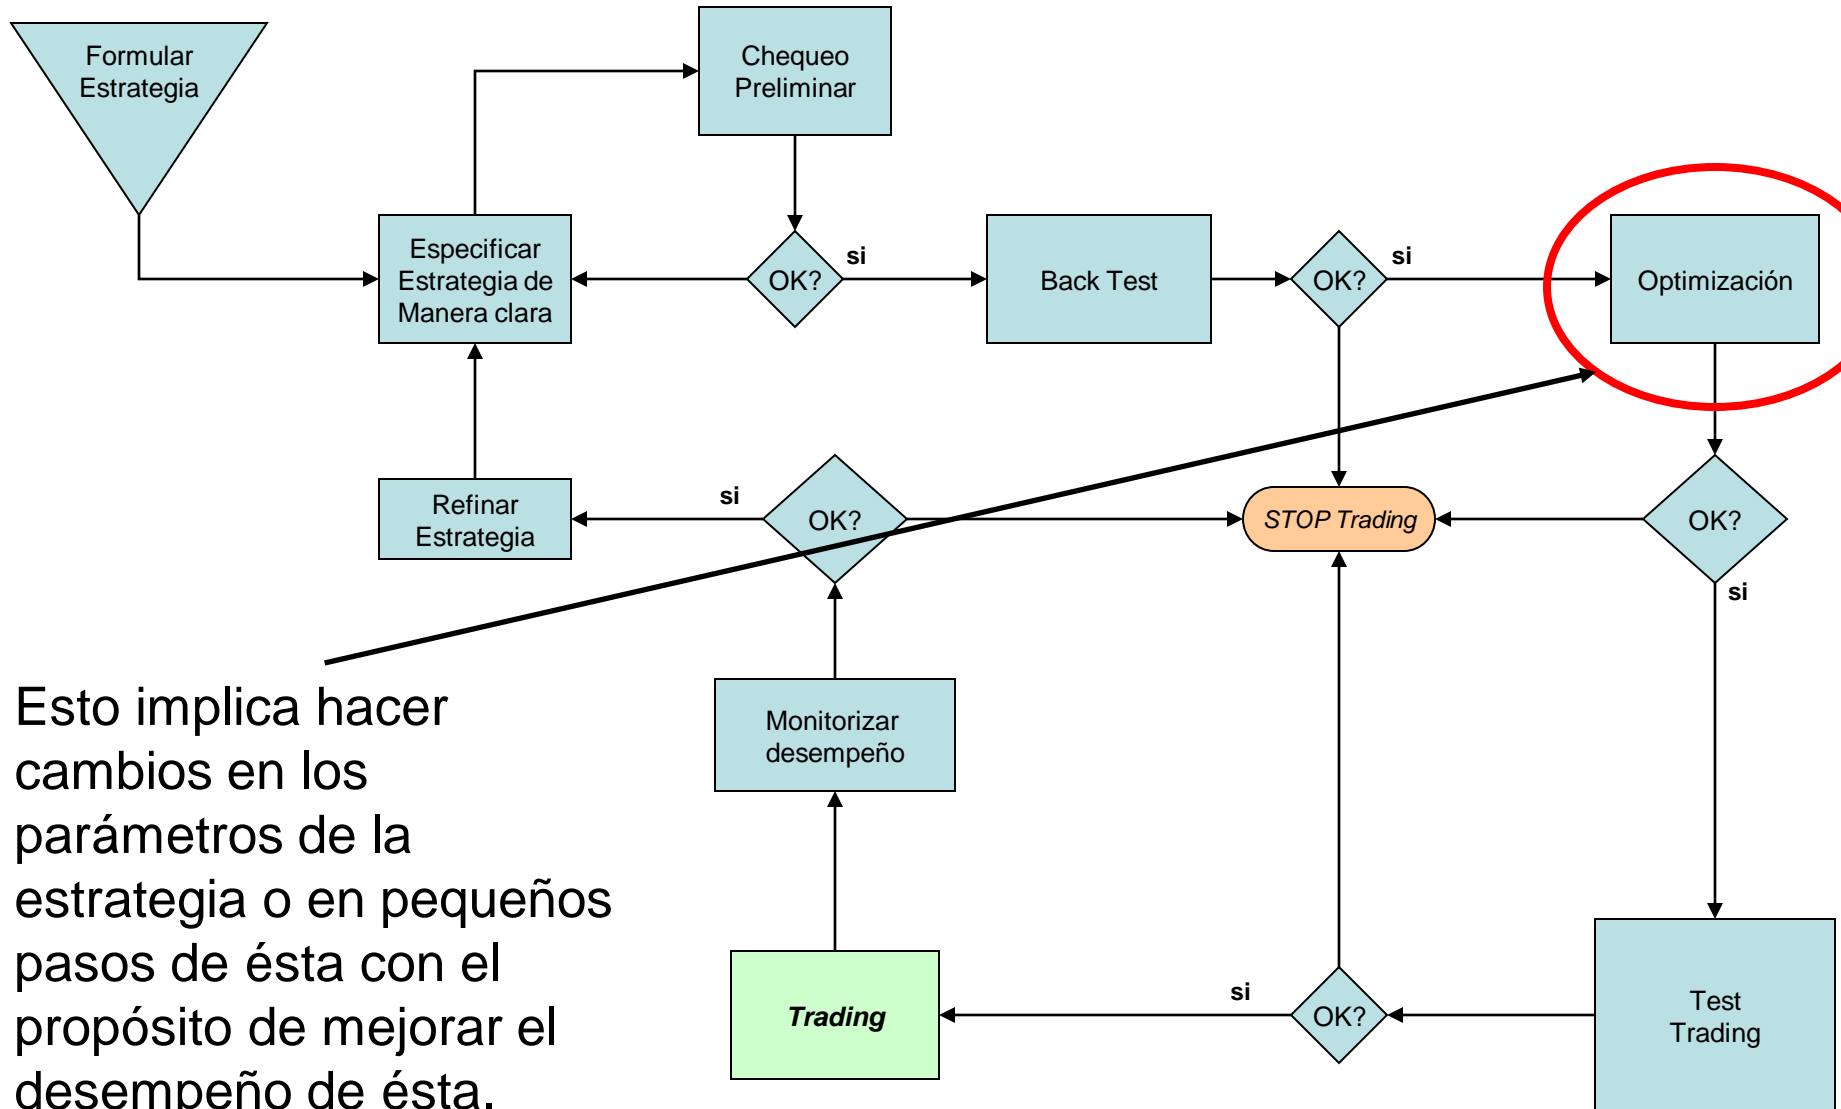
Formular Estrategia

Chequeo Preliminar

Especificar Estrategia de Manera clara

OK?

si

Back Test

OK?

si

Optimización

Refinar Estrategia

si

OK?

STOP Trading

OK?

si

Monitorizar desempeño

Trading

si

OK?

Test Trading

Esto implica hacer cambios en los parámetros de la estrategia o en pequeños pasos de ésta con el propósito de mejorar el desempeño de ésta.